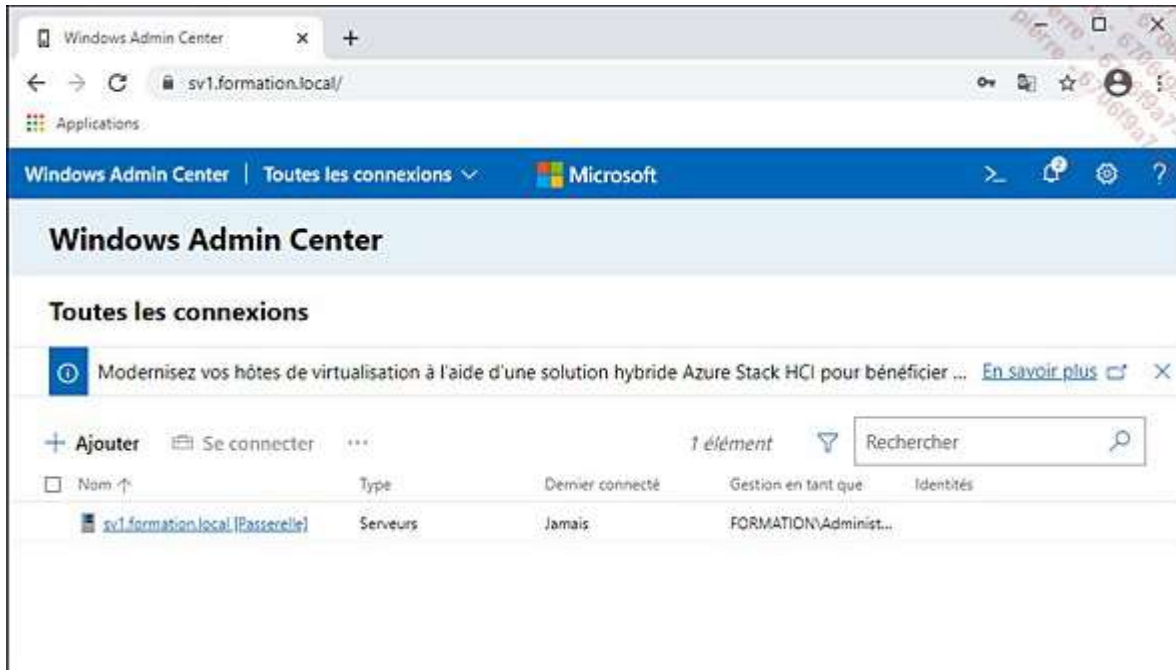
Windows Admin Center ×
sv1.formation.local/
Applications

Windows Admin Center | Toutes les connexions
Microsoft

Windows Admin Center

Toutes les connexions

Modernisez vos hôtes de virtualisation à l'aide d'une solution hybride Azure Stack HCI pour bénéficier ... En savoir plus

+ Ajouter Se connecter ··· 1 élément Rechercher

| Nom ↑ | Type | Dernier connecté | Gestion en tant que | Identités |
|---|---|---|---|---|
| sv1.formation.local [Passerelle] | Serveurs | Jamais | FORMATION\Administ... | |

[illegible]